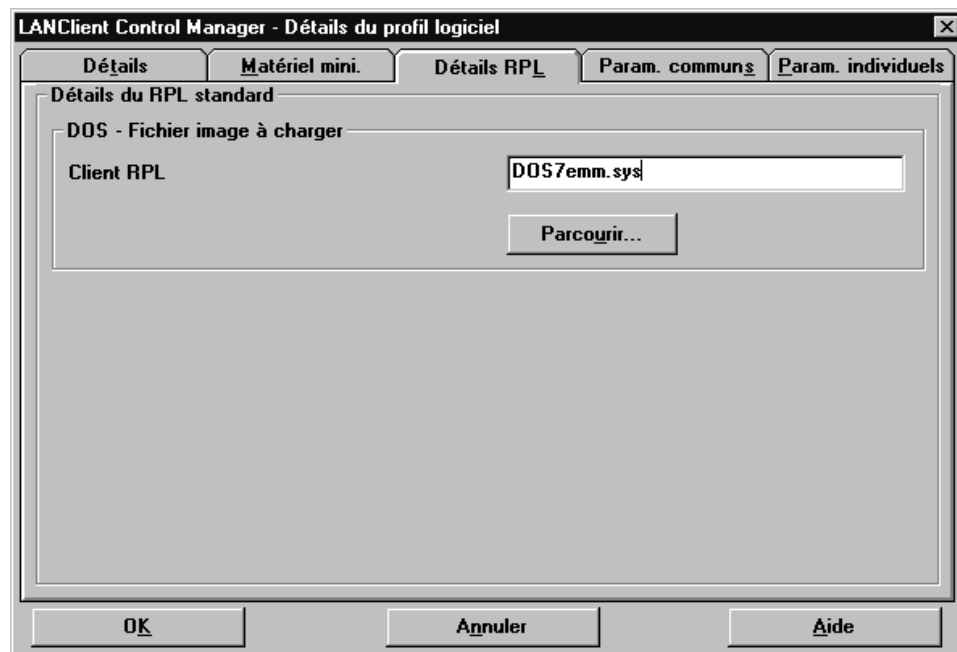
LANClient Control Manager - Détails du profil logiciel

Détails | Matériel mini. | Détails RPL | Param. communs | Param. individuels

Détails du RPL standard

DOS - Fichier image à charger

Client RPL

DOS7emm.sys

Parcourir...

OK

Annuler

Aide